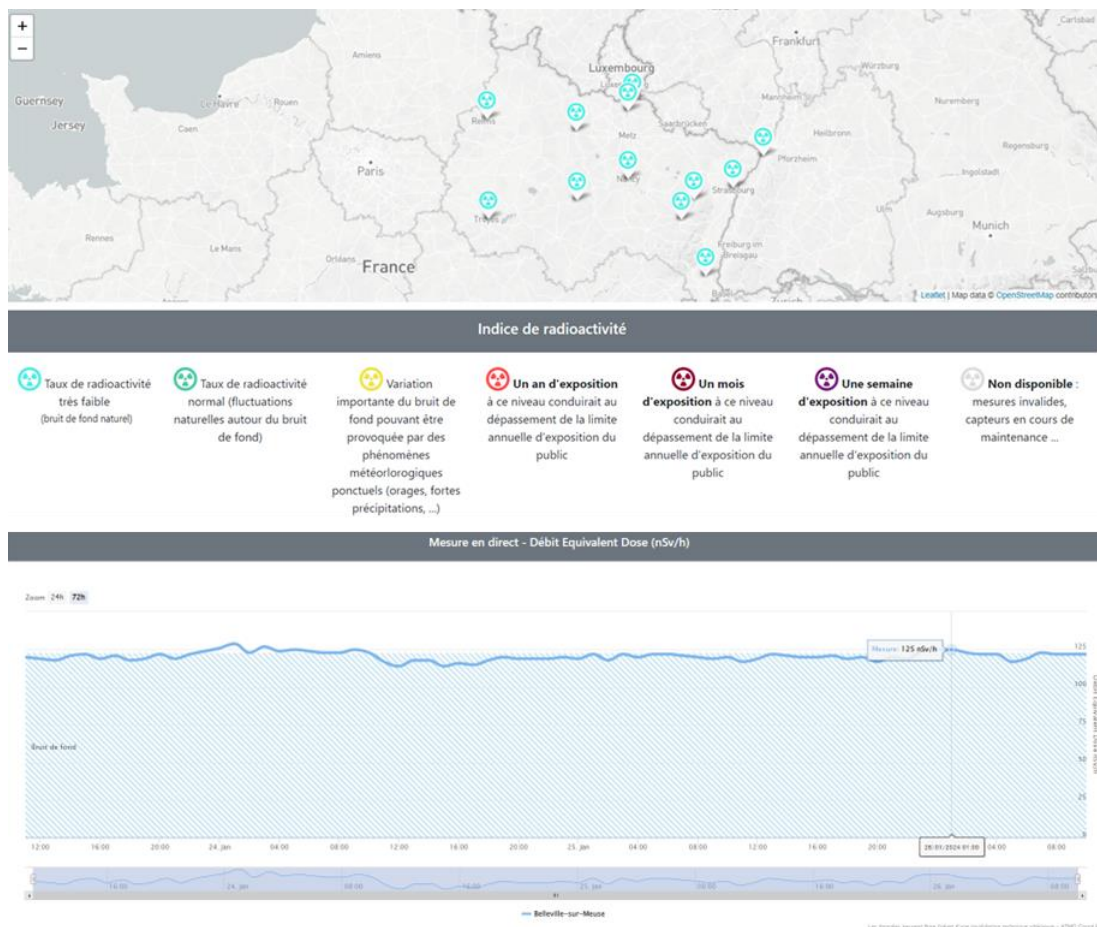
+
−

Guernsey
Jersey
Le Havre
Rouen
Caen
Amiens
Reims
Paris
Troyes
Rennes
Le Mans
Orléans
France
Luxembourg
Saarbrücken
Metz
Nancy
Strasbourg
Frankfurt
Würzburg
Mannheim
Heilbronn
Pforzheim
Nuremberg
Regensburg
Ingolstadt
Ulm
Augsburg
Munich
Freiburg im Breisgau
Basel
Zurich
Carlsbad
Salzburg

Leaflet | Map data © OpenStreetMap contributors

Indice de radioactivité

Taux de radioactivité très faible (bruit de fond naturel)

Taux de radioactivité normal (fluctuations naturelles autour du bruit de fond)

Variation importante du bruit de fond pouvant être provoquée par des phénomènes météorlorogiques ponctuels (orages, fortes précipitations, ...)

Un an d'exposition à ce niveau conduirait au dépassement de la limite annuelle d'exposition du public

Un mois d'exposition à ce niveau conduirait au dépassement de la limite annuelle d'exposition du public

Une semaine d'exposition à ce niveau conduirait au dépassement de la limite annuelle d'exposition du public

Non disponible : mesures invalides, capteurs en cours de maintenance ...

Mesure en direct - Débit Equivalent Dose (nSv/h)

Zoom 24h 72h

Mesure: 125 nSv/h

Bruit de fond

125
100
75
50
25
0

Débit Equivalent Dose nSv/h

12:00 16:00 20:00 24. Jan 04:00 08:00 12:00 16:00 20:00 25. Jan 04:00 08:00 12:00 16:00 20:00 26/01/2024 01:00 04:00 08:00

16:00 24. Jan 08:00 16:00 25. Jan 08:00 16:00 26. Jan 08:00

— Belleville-sur-Meuse

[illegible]